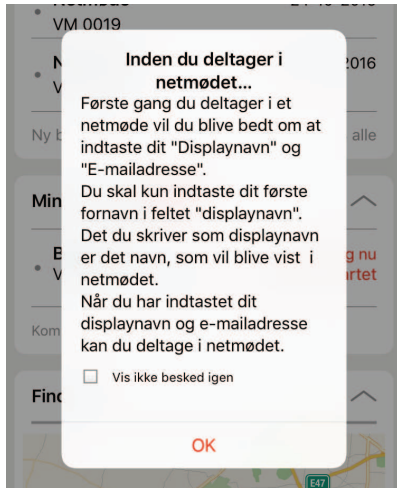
VM 0019

N

V

2016

Ny b

alle

Min

B

V

g nu

rtet

Kom

Find

Inden du deltager i netmødet...

Første gang du deltager i et netmøde vil du blive bedt om at indtaste dit "Displaynavn" og "E-mailadresse".

Du skal kun indtaste dit første fornavn i feltet "displaynavn". Det du skriver som displaynavn er det navn, som vil blive vist i netmødet.

Når du har indtastet dit displaynavn og e-mailadresse kan du deltage i netmødet.

Vis ikke besked igen

OK

E47